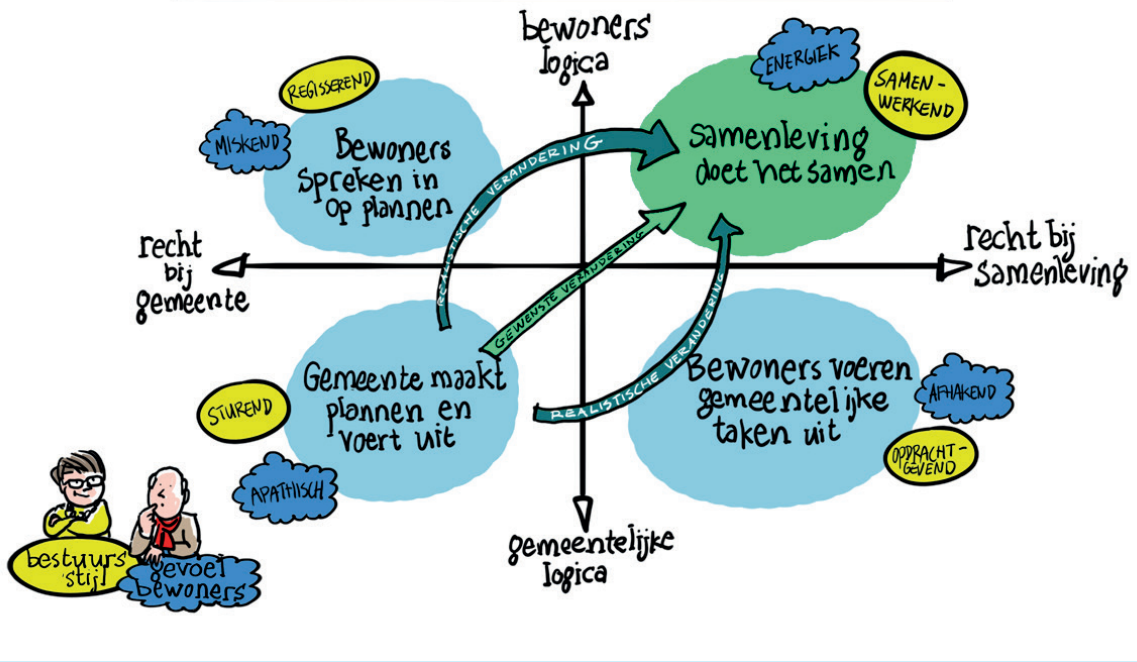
bewoners logica

ENERGIEK

SAMEN-WERKEND

REGISSEREND

MISKEND

Bewoners Spreken in op plannen

REALISTISCHE VERANDERING

Samenleving doet het samen

GEWENSTE VERANDERING

recht bij gemeente

recht bij samenleving

Gemeente maakt plannen en voert uit

REALISTISCHE VERANDERING

Bewoners voeren gemeentelijke taken uit

AFHAKEND

OPDRACHT-GEVEND

STUREND

APATHISCH

gemeentelijke logica

bestuurs stijl

gevoel bewoners